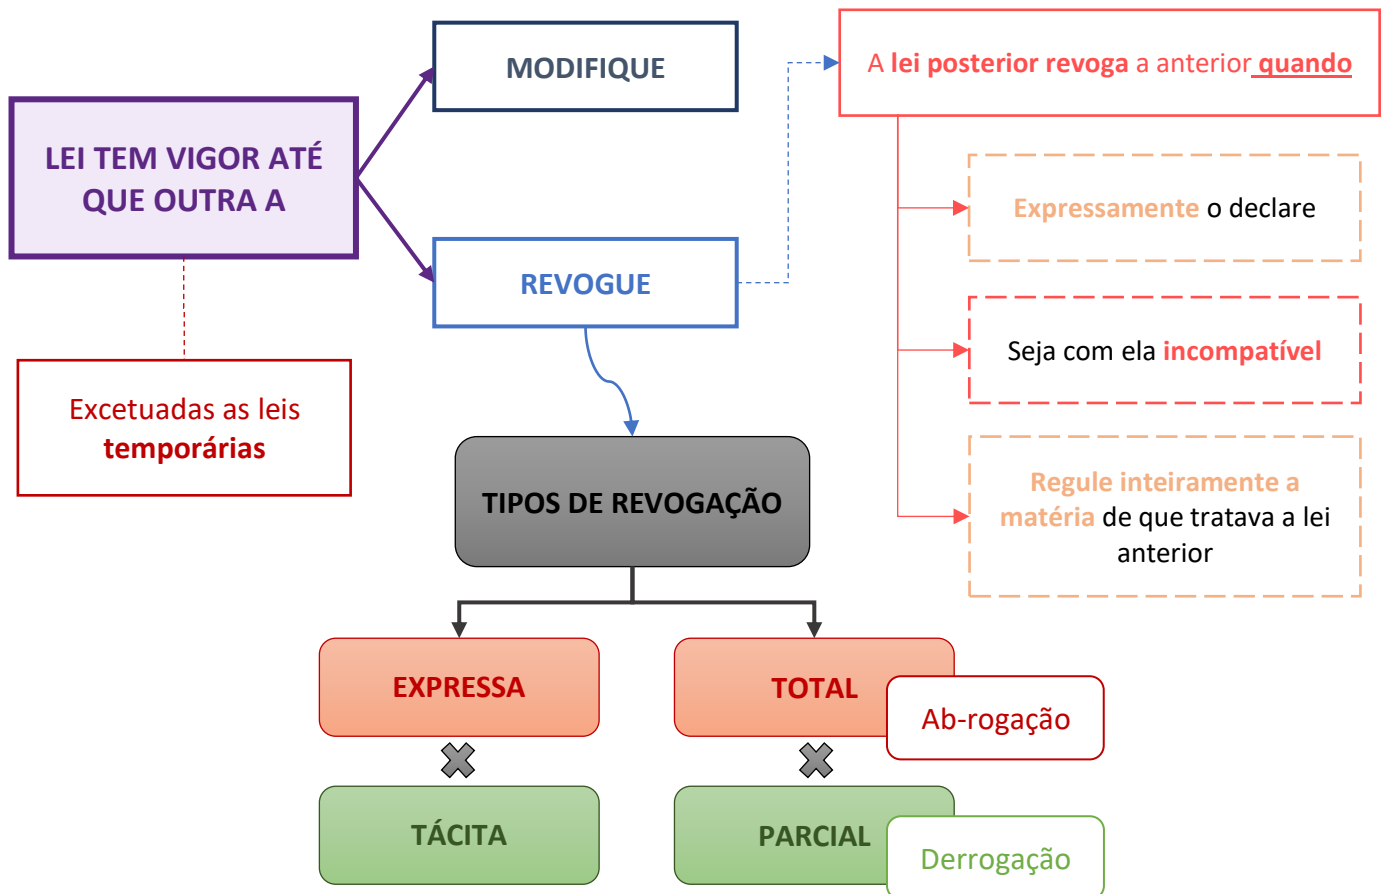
LEI TEM VIGOR ATÉ QUE OUTRA A

MODIFIQUE

REVOGUE

A lei posterior revoga a anterior quando

Expressamente o declare

Seja com ela incompatível

Regule inteiramente a matéria de que tratava a lei anterior

Excetuadas as leis temporárias

TIPOS DE REVOGAÇÃO

EXPRESSA

TÁCITA

TOTAL

Ab-rogação

PARCIAL

Derrogação